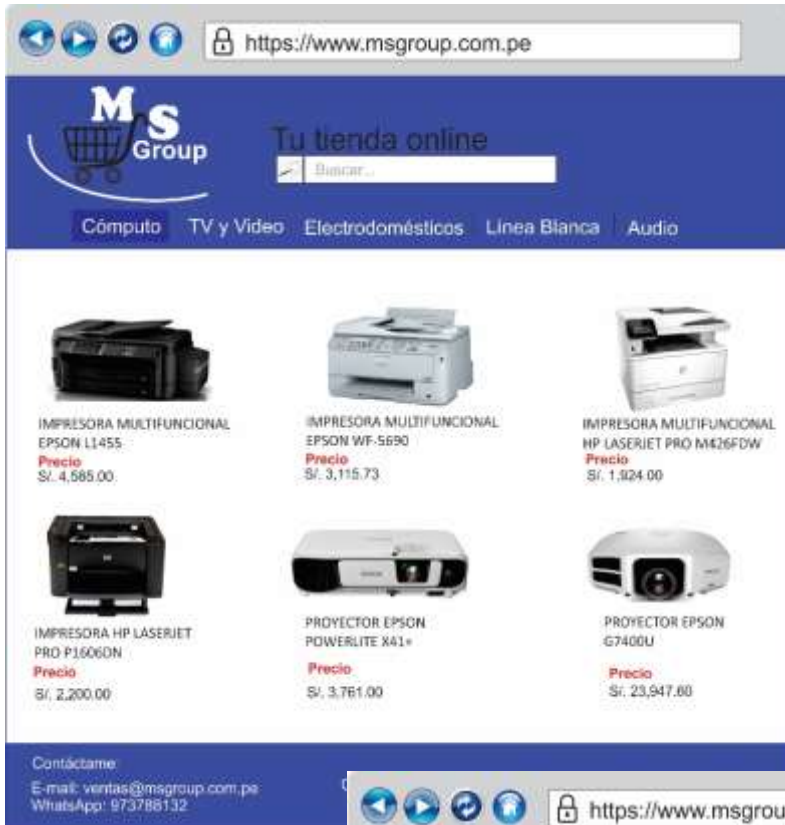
https://www.msgroup.com.pe

MS Group

Tu tienda online

Buscar...

Cómputo TV y Video Electrodomésticos Línea Blanca Audio

IMPRESORA MULTIFUNCIONAL EPSON L1455
Precio
S/. 4,585.00

IMPRESORA MULTIFUNCIONAL EPSON WF-5690
Precio
S/. 3,115.73

IMPRESORA MULTIFUNCIONAL HP LASERJET PRO M426FDW
Precio
S/. 1,924.00

IMPRESORA HP LASERJET PRO P1606DN
Precio
S/. 2,200.00

PROYECTOR EPSON POWERLITE X41+
Precio
S/. 3,761.00

PROYECTOR EPSON G7400U
Precio
S/. 23,947.60

Contáctame
E-mail: ventas@msgroup.com.pe
WhatsApp: 973788132

https://www.msgrou